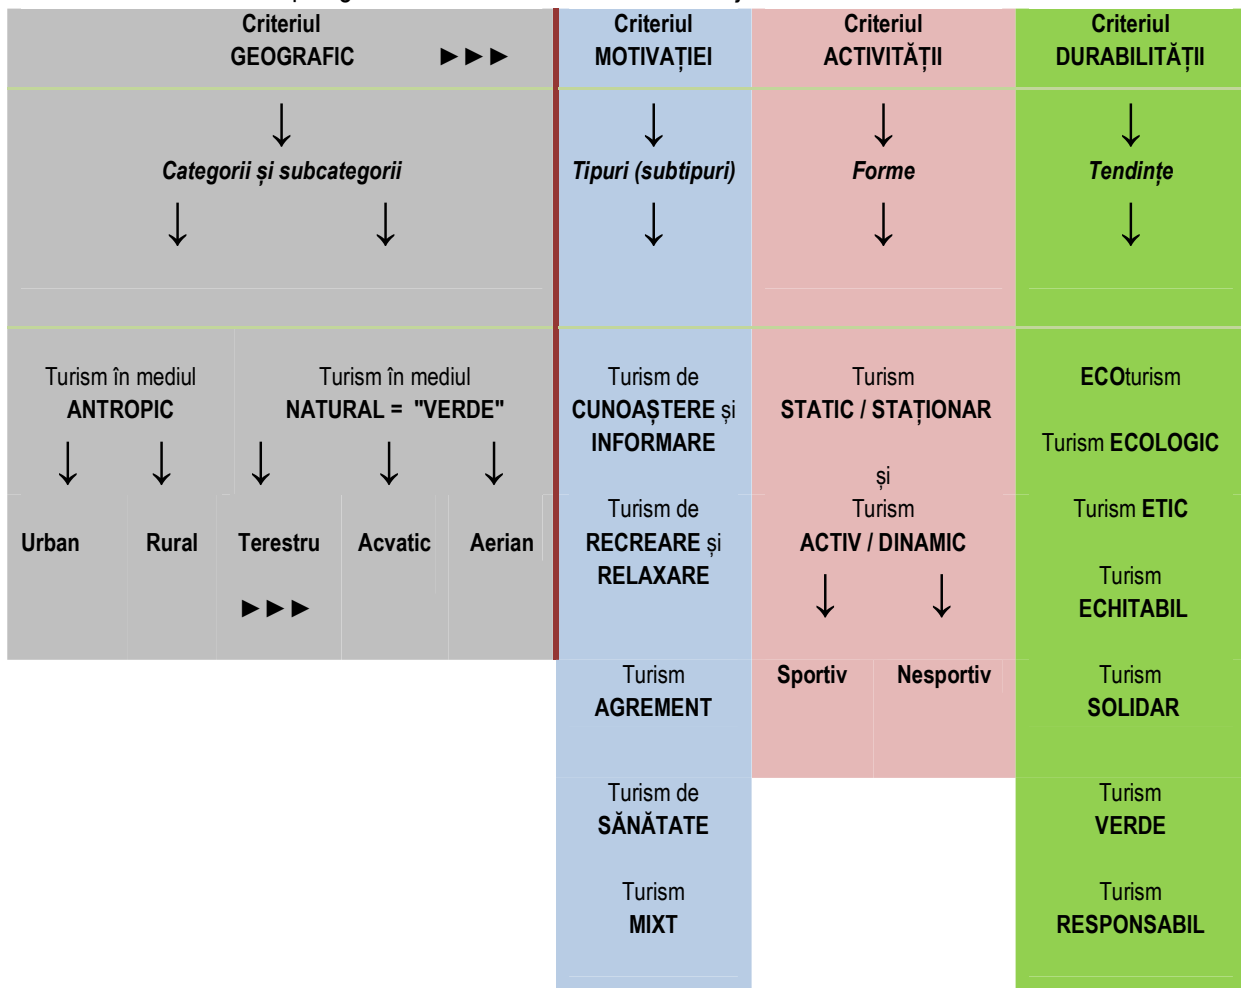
| Criteriul GEOGRAFIC ►►► | | | | | Criteriul MOTIVAȚIEI | Criteriul ACTIVITĂȚII | | Criteriul DURABILITĂȚII |
|---|---|---|---|---|---|---|---|---|
| ↓ Categorii și subcategorii ↓ ↓ | | | | | ↓ Tipuri (subtipuri) ↓ | ↓ Forme ↓ | | ↓ Tendințe ↓ |
| Turism în mediul ANTROPIC ↓ ↓ | | Turism în mediul NATURAL = "VERDE" ↓ ↓ ↓ | | | Turism de CUNOAȘTERE și INFORMARE | Turism STATIC / STAȚIONAR și | | ECOturism Turism ECOLOGIC |
| Urban | Rural | Terestru ►►► | Acvatic | Aerian | Turism de RECREARE și RELAXARE | Turism ACTIV / DINAMIC ↓ ↓ | | Turism ETIC Turism ECHITABIL |
| | | | | | Turism AGREMENT | Sportiv | Nesportiv | Turism SOLIDAR |
| | | | | | Turism de SĂNĂTATE Turism MIXT | | | Turism VERDE Turism RESPONSABIL |